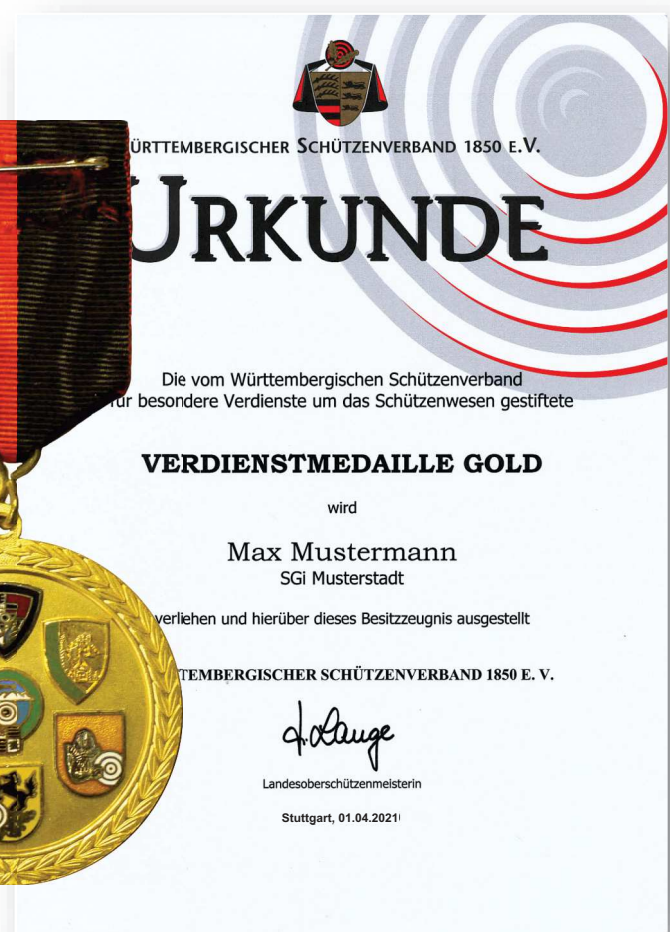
ÜRTTEMBERGISCHER SCHÜTZENVERBAND 1850 E.V.

URKUNDE

Die vom Württembergischen Schützenverband ür besondere Verdienste um das Schützenwesen gestiftete

VERDIENSTMEDAILLE GOLD

wird

Max Mustermann
SGi Musterstadt

verliehen und hierüber dieses Besitzzeugnis ausgestellt

TEMBERGISCHER SCHÜTZENVERBAND 1850 E. V.

J. Lange

Landesoberschützenmeisterin

Stuttgart, 01.04.2021